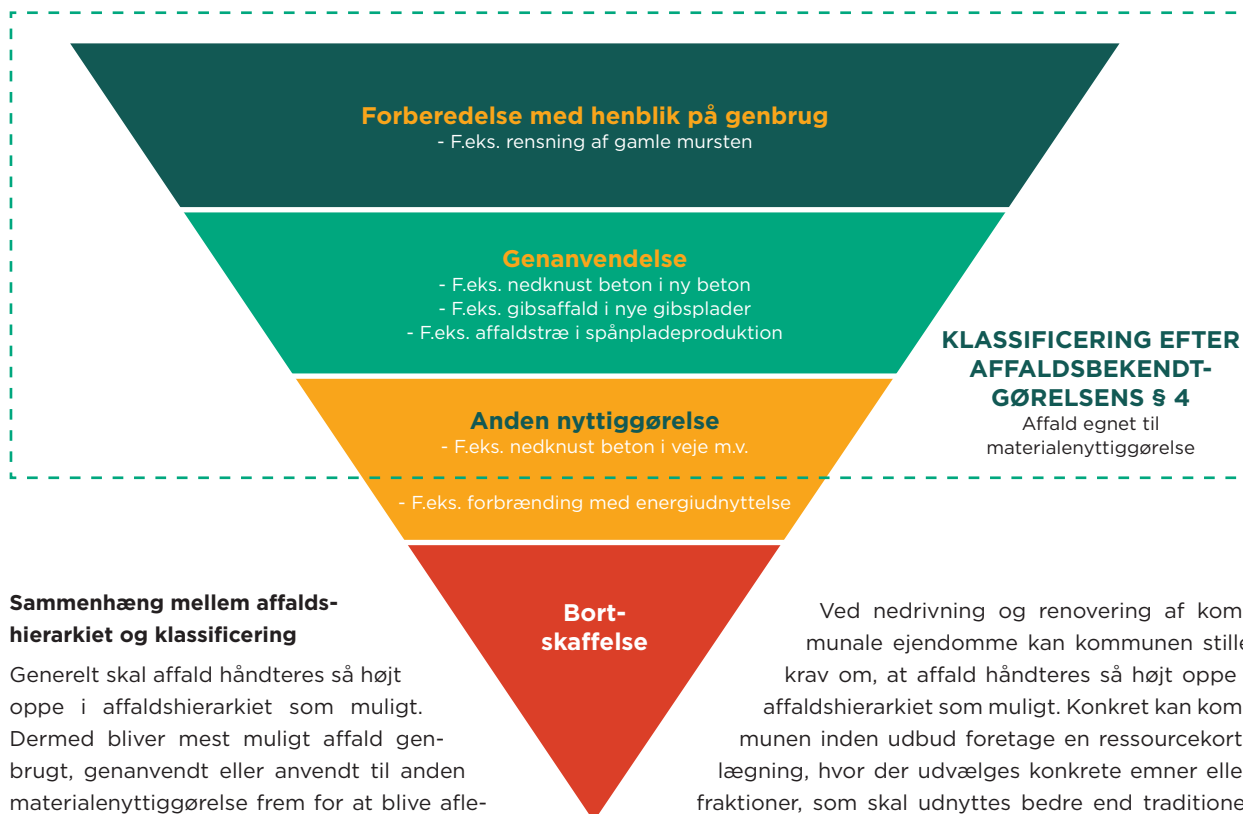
Forberedelse med henblik på genbrug
- F.eks. rensning af gamle mursten

Genanvendelse
- F.eks. nedknust beton i ny beton
- F.eks. gibsaffald i nye gibsplader
- F.eks. affaldstræ i spånpladeproduktion

KLASSIFICERING EFTER AFFALDSBEKENDTGØRELSENS § 4
Affald egnet til materialenyttiggørelse

Anden nyttiggørelse
- F.eks. nedknust beton i veje m.v.

- F.eks. forbrænding med energiudnyttelse

Bortskaffelse

Sammenhæng mellem affaldshierarkiet og klassificering

Generelt skal affald håndteres så højt oppe i affaldshierarkiet som muligt. Dermed bliver mest muligt affald genbrugt, genanvendt eller anvendt til anden materialenyttiggørelse frem for at blive afle-

Ved nedrivning og renovering af kommunale ejendomme kan kommunen stille krav om, at affald håndteres så højt oppe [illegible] affaldshierarkiet som muligt. Konkret kan kommunen inden udbud foretage en ressourcekortlægning, hvor der udvælges konkrete emner eller fraktioner, som skal udnyttes bedre end traditione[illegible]